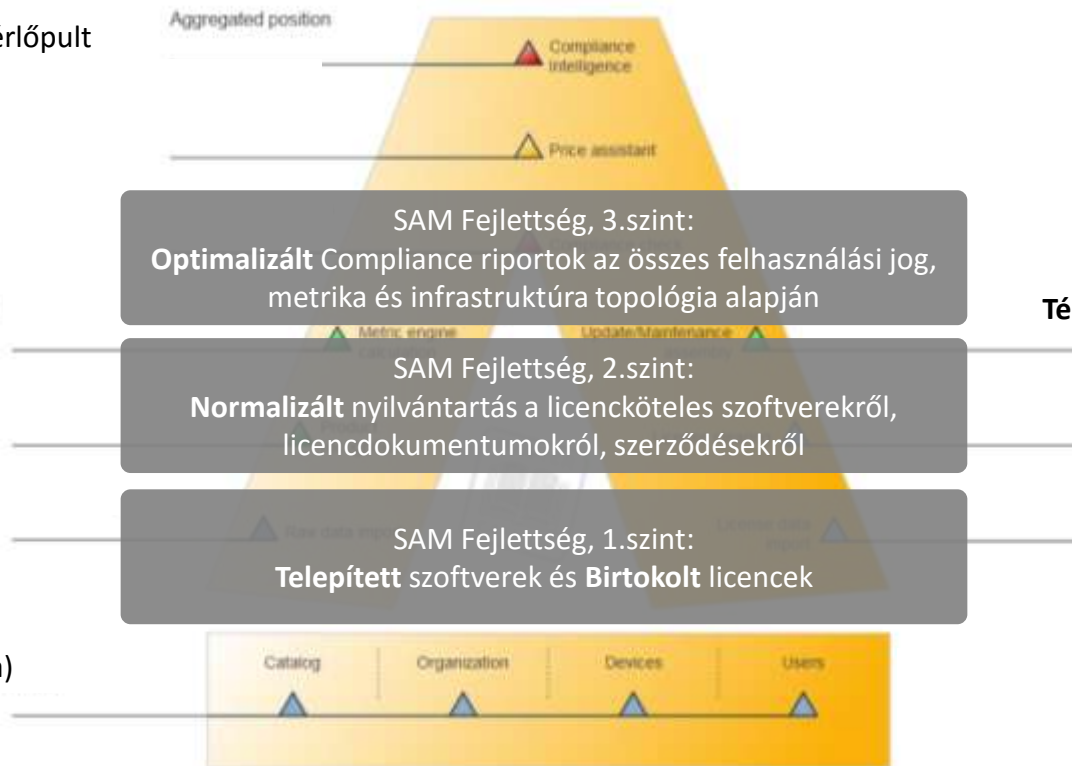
érlőpult

Aggregated position

Compliance intelligence

Price assistant

SAM Fejlettség, 3.szint:
**Optimalizált** Compliance riportok az összes felhasználási jog, metrika és infrastruktúra topológia alapján

Té

Metric engine

Update/Maintenance

SAM Fejlettség, 2.szint:
**Normalizált** nyilvántartás a licencköteles szoftverekről, licencdokumentumokról, szerződésekről

Raw data import

License data import

SAM Fejlettség, 1.szint:
**Telepített** szoftverek és **Birtokolt** licencek

n)

Catalog

Organization

Devices

Users